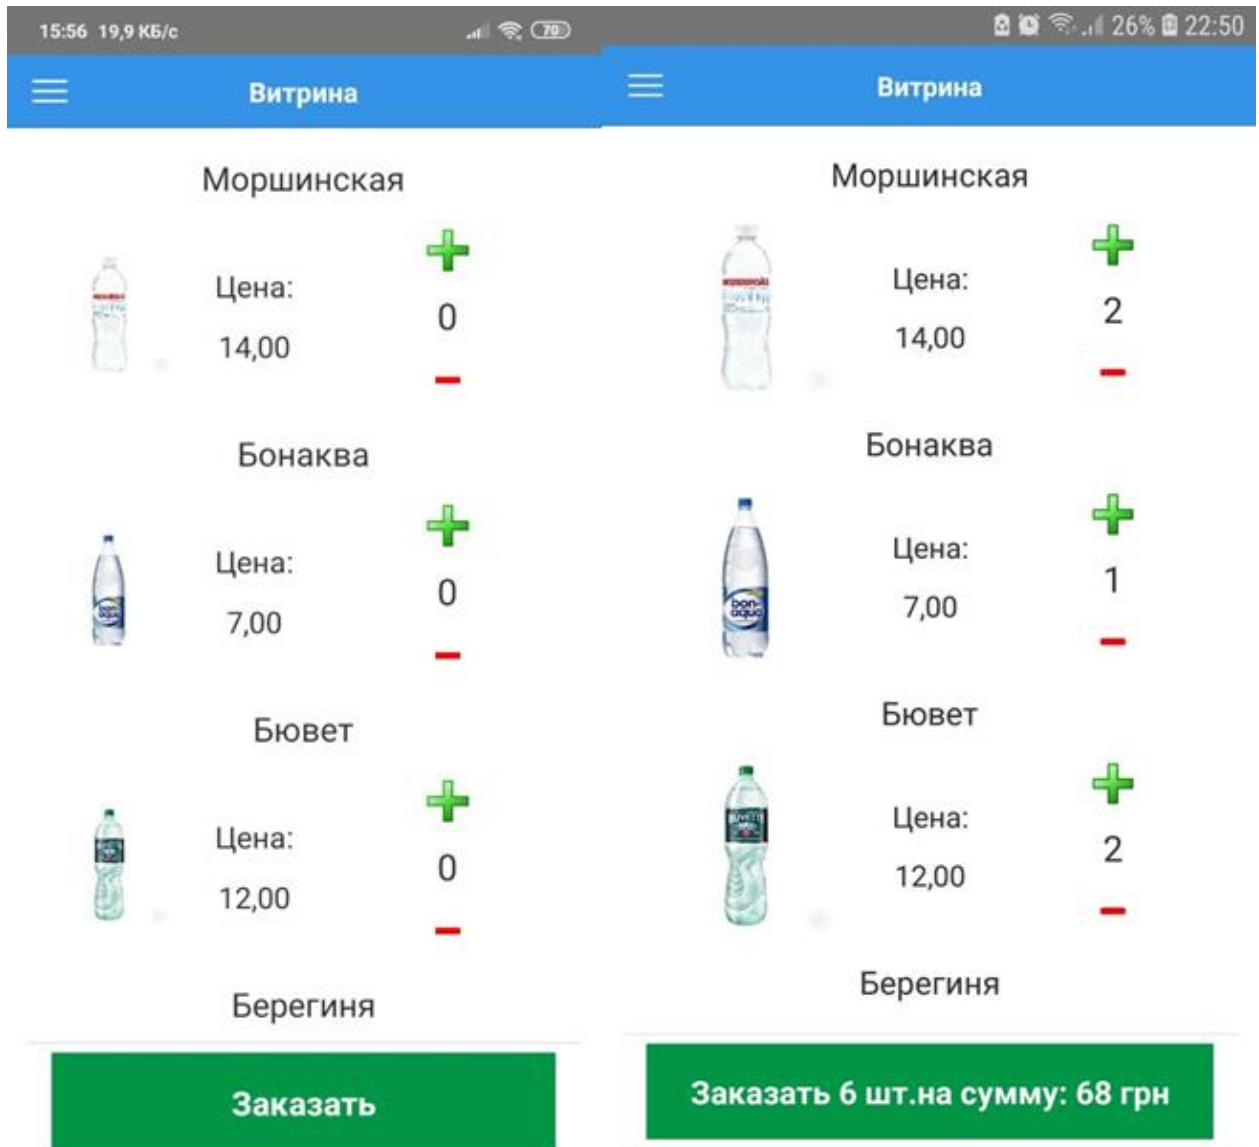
15:56 19,9 КБ/с 70

Витрина

Моршинская

Цена:
14,00

0

Бонаква

Цена:
7,00

0

Бювет

Цена:
12,00

0

Берегиня

Заказать

26% 22:50

Витрина

Моршинская

Цена:
14,00

2

Бонаква

Цена:
7,00

1

Бювет

Цена:
12,00

2

Берегиня

Заказать 6 шт.на сумму: 68 грн